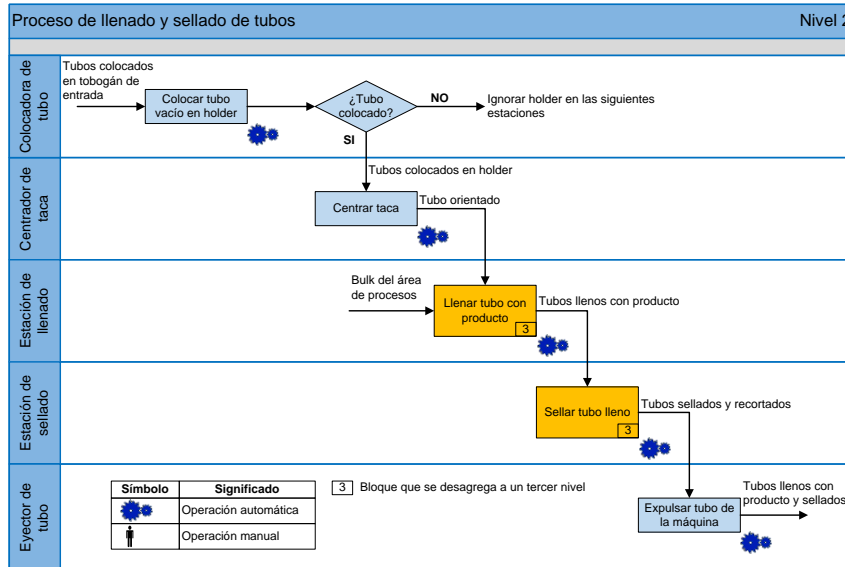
Proceso de llenado y sellado de tubos

Nivel 2

Colocadora de tubo

Tubos colocados en tobogán de entrada

Colocar tubo vacío en holder

¿Tubo colocado?

NO

Ignorar holder en las siguientes estaciones

SI

Centrador de taca

Tubos colocados en holder

Centrar taca

Tubo orientado

Estación de llenado

Bulk del área de procesos

Llenar tubo con producto

3

Tubos llenos con producto

Estación de sellado

Sellar tubo lleno

3

Tubos sellados y recortados

Eyector de tubo

| Símbolo | Significado |
|---|---|
| | Operación automática |
| | Operación manual |

3 Bloque que se desagrega a un tercer nivel

Expulsar tubo de la máquina

Tubos llenos con producto y sellados